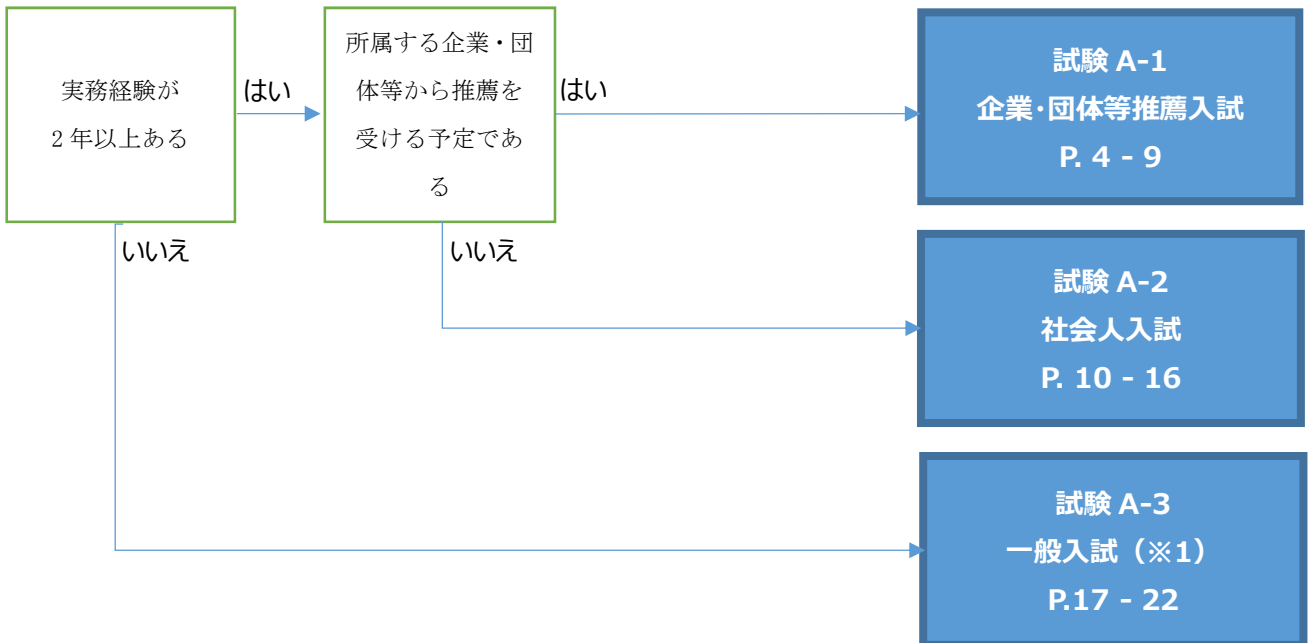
実務経験が
2年以上ある

はい

所属する企業・団体等から推薦を受ける予定である

はい

試験 A-1
企業･団体等推薦入試
P. 4 - 9

いいえ

いいえ

試験 A-2
社会人入試
P. 10 - 16

試験 A-3
一般入試（※1）
P.17 - 22